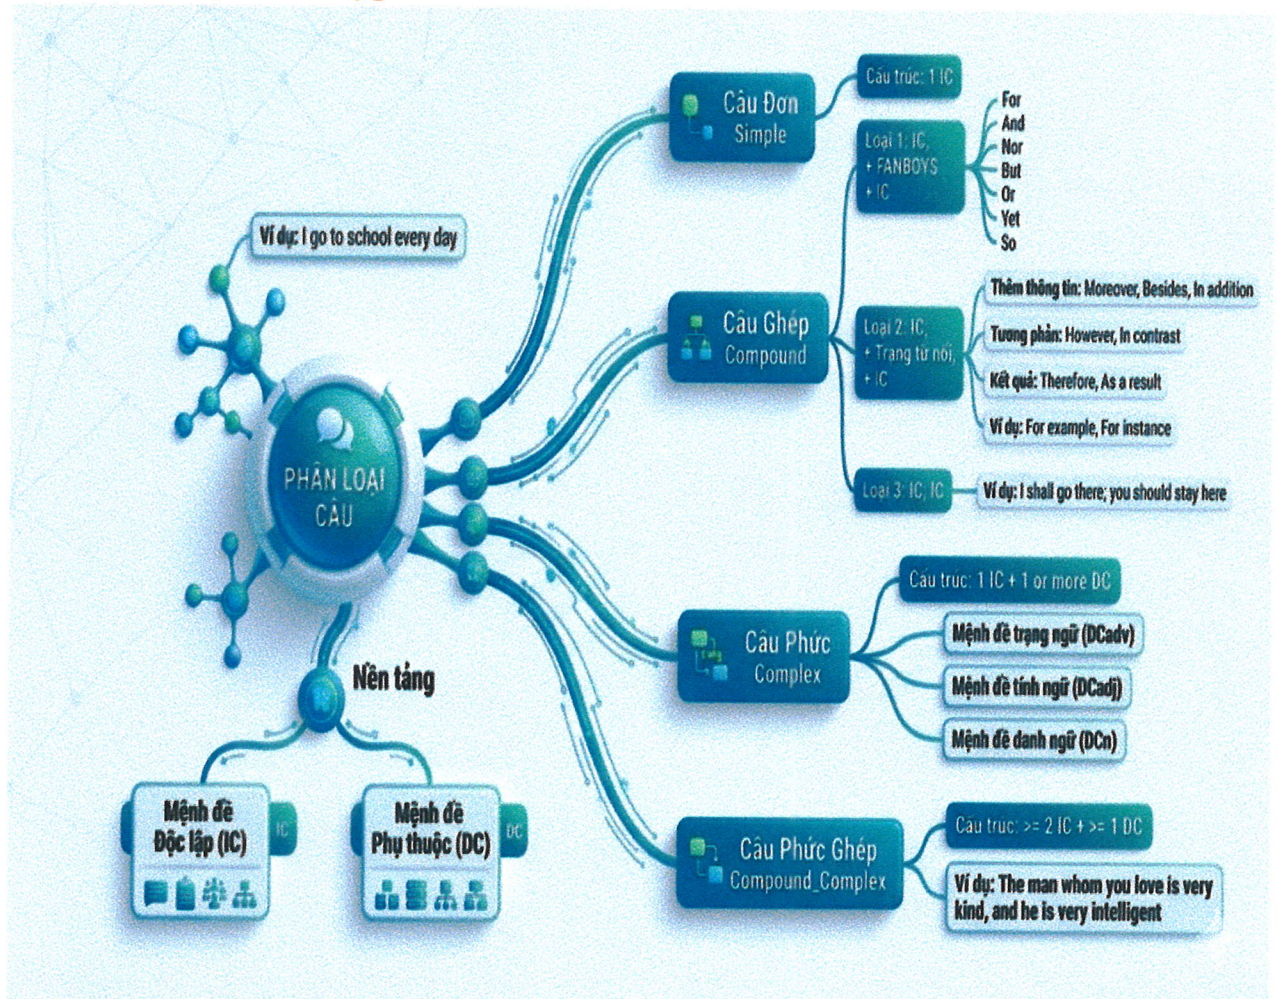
PHÂN LOẠI CÂU

Ví dụ: I go to school every day

Câu Đơn
Simple

Cấu trúc: 1 IC

Câu Ghép
Compound

Loại 1: IC, + FANBOYS + IC

For
And
Nor
But
Or
Yet
So

Loại 2: IC, + Trạng từ nối, + IC

Thêm thông tin: Moreover, Besides, In addition
Tương phản: However, In contrast
Kết quả: Therefore, As a result
Ví dụ: For example, For instance

Loại 3: IC; IC

Ví dụ: I shall go there; you should stay here

Câu Phức
Complex

Cấu trúc: 1 IC + 1 or more DC
Mệnh đề trạng ngữ (DCadv)
Mệnh đề tính ngữ (DCadj)
Mệnh đề danh ngữ (DCn)

Câu Phức Ghép
Compound_Complex

Cấu trúc: >= 2 IC + >= 1 DC
Ví dụ: The man whom you love is very kind, and he is very intelligent

Nền tảng

Mệnh đề Độc lập (IC)
IC

Mệnh đề Phụ thuộc (DC)
DC